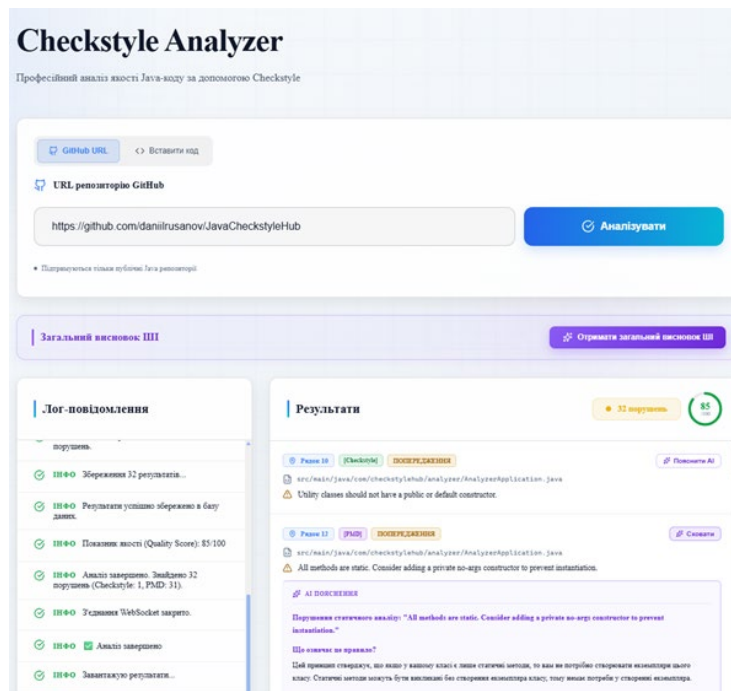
Checkstyle Analyzer

Професійний аналіз якості Java-коду за допомогою Checkstyle

GitHub URL
<> Вставити код

URL репозиторію GitHub

https://github.com/daniilrusanov/JavaCheckstyleHub

Аналізувати

Підтримуються тільки публічні Java репозиторії.

Загальний висновок ШІ

Отримати загальний висновок ШІ

Лог-повідомлення

порушень.

ІНФО Збереження 32 результатів...

ІНФО Результати успішно збережено в базу даних.

ІНФО Показник якості (Quality Score): 85/100

ІНФО Аналіз завершено. Знайдено 32 порушень (Checkstyle: 1, PMD: 31).

ІНФО З'єднання WebSocket закрито.

ІНФО Аналіз завершено

ІНФО Завантажую результати...

Результати

32 порушень

85

Рядок 10 [Checkstyle] ПОПЕРЕДЖЕННЯ

Пояснити AI

src/main/java/com/checkstylehub/analyzer/AnalyzerApplication.java

Utility classes should not have a public or default constructor.

Рядок 12 [PMD] ПОПЕРЕДЖЕННЯ

Сховати

src/main/java/com/checkstylehub/analyzer/AnalyzerApplication.java

All methods are static. Consider adding a private no-args constructor to prevent instantiation.

AI ПОЯСНЕННЯ

Порушення статичного аналізу: "All methods are static. Consider adding a private no-args constructor to prevent instantiation."

Що означає це правило?

Цей принцип стверджує, що якщо у вашому класі є лише статичні методи, то вам не потрібно створювати екземпляри цього класу. Статичні методи можуть бути викликані без створення екземпляра класу, тому немає потреби у створенні екземпляра.